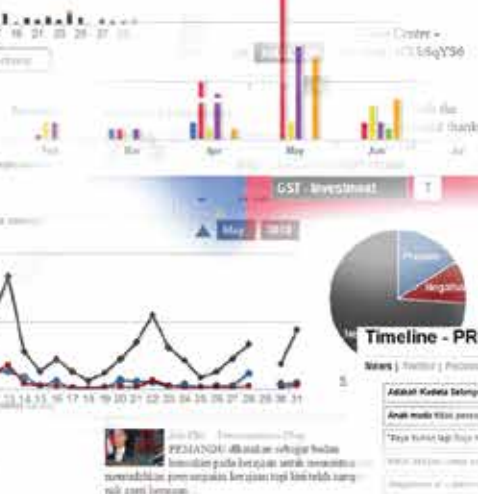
7 16 21 23 25 27 31

Center -
U8qYS6

Feb Mar Apr May Jun

GST - Investment

May 2014

13 14 15 16 17 18 19 20 21 22 23 24 25 26 27 28 29 30 31

Timeline - PR

News |

PEMANDU dikenali sebagai badan

Positif
Negatif